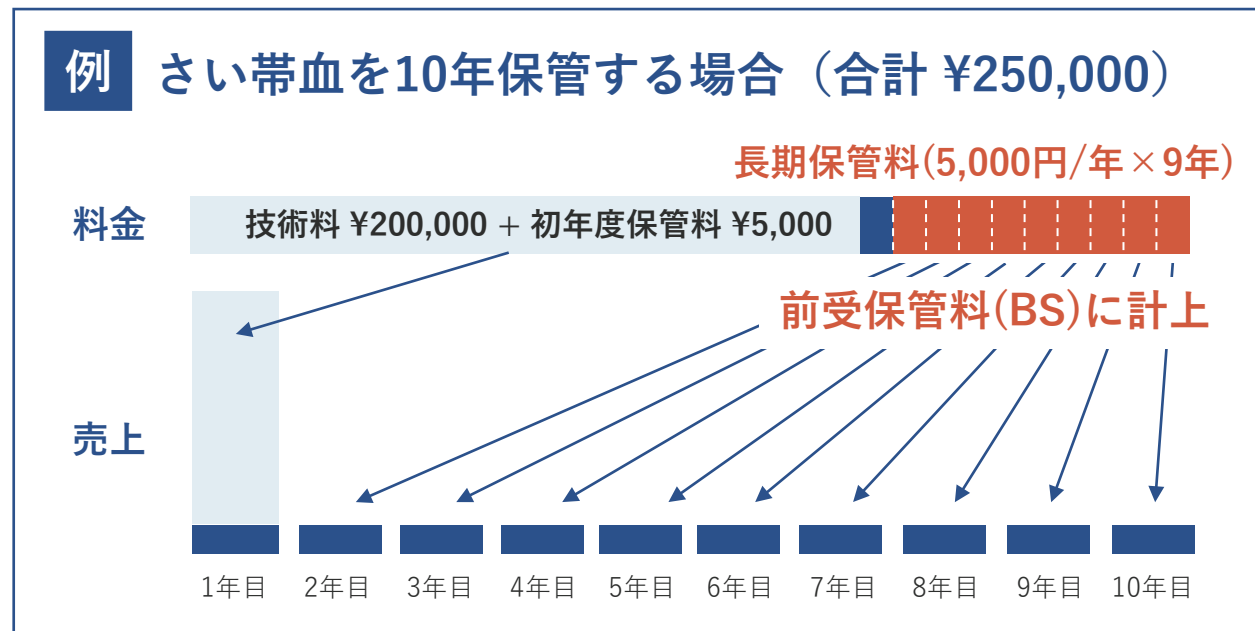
例 さい帯血を10年保管する場合（合計 ¥250,000）

長期保管料(5,000円/年 × 9年)

料金

技術料 ¥200,000 + 初年度保管料 ¥5,000

前受保管料(BS)に計上

売上

1年目 2年目 3年目 4年目 5年目 6年目 7年目 8年目 9年目 10年目